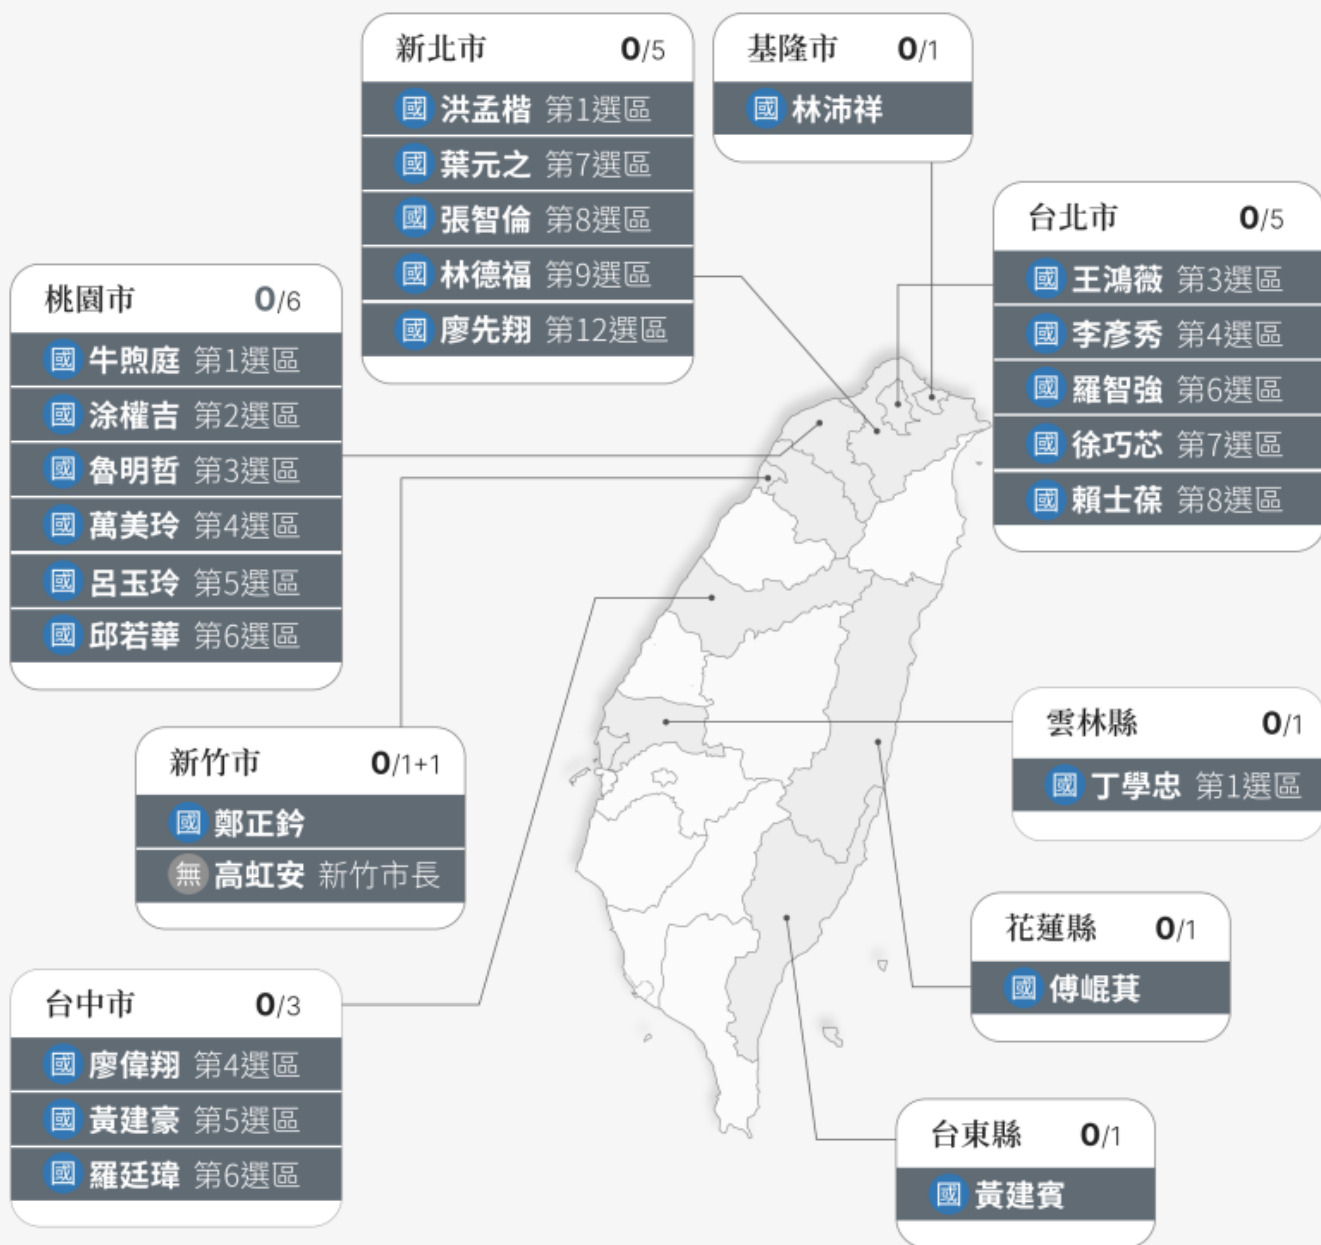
新北市 0/5
國 洪孟楷 第1選區
國 葉元之 第7選區
國 張智倫 第8選區
國 林德福 第9選區
國 廖先翔 第12選區

基隆市 0/1
國 林沛祥

台北市 0/5
國 王鴻薇 第3選區
國 李彥秀 第4選區
國 羅智強 第6選區
國 徐巧芯 第7選區
國 賴士葆 第8選區

桃園市 0/6
國 牛煦庭 第1選區
國 涂權吉 第2選區
國 魯明哲 第3選區
國 萬美玲 第4選區
國 呂玉玲 第5選區
國 邱若華 第6選區

新竹市 0/1+1
國 鄭正鈐
無 高虹安 新竹市長

雲林縣 0/1
國 丁學忠 第1選區

花蓮縣 0/1
國 傅崐萁

台中市 0/3
國 廖偉翔 第4選區
國 黃建豪 第5選區
國 羅廷瑋 第6選區

台東縣 0/1
國 黃建賓